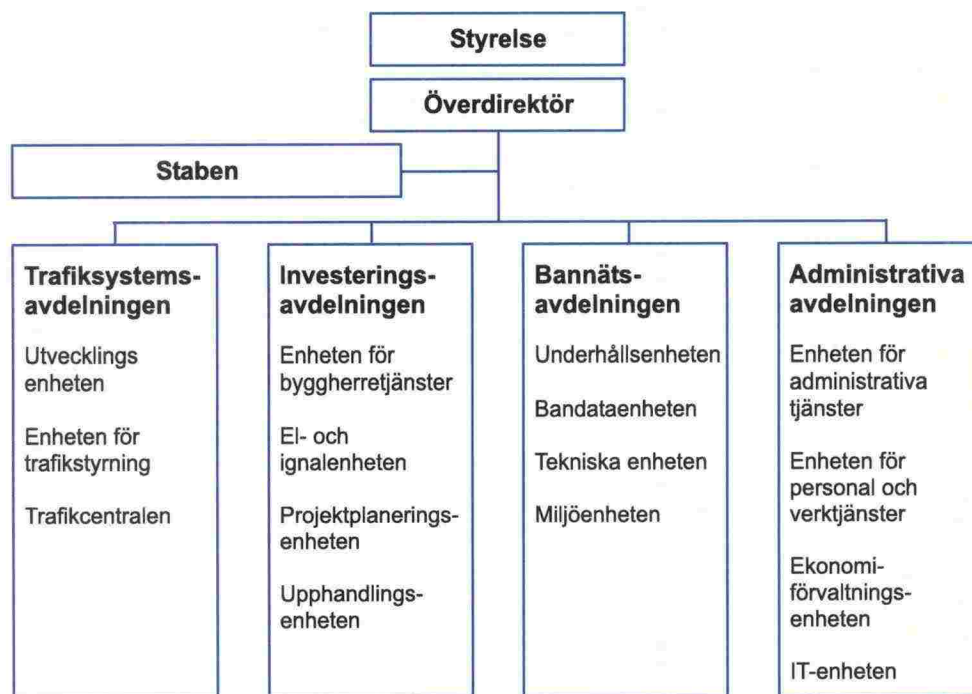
Styrelse

Överdirektör

Staben

Trafiksystems-avdelningen

Utvecklings enheten

Enheten för trafikstyrning

Trafikcentralen

Investerings-avdelningen

Enheten för byggherretjänster

El- och ignalenheten

Projektplanerings-enheten

Upphandlings-enheten

Bannäts-avdelningen

Underhållsenheten

Bandataenheten

Tekniska enheten

Miljöenheten

Administrativa avdelningen

Enheten för administrativa tjänster

Enheten för personal och verktjänster

Ekonomi-förvaltnings-enheten

IT-enheten